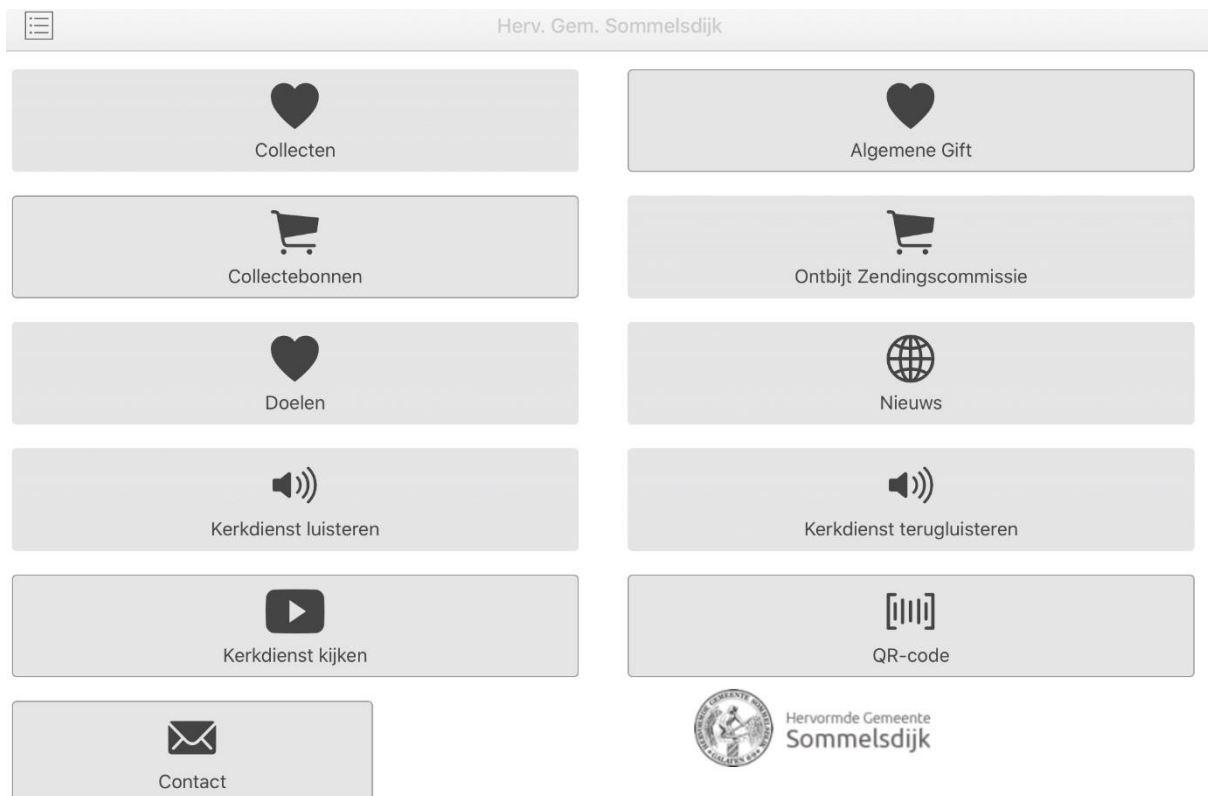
Herv. Gem. Sommelsdijk

Collecten

Algemene Gift

Collectebonnen

Ontbijt Zendingscommissie

Doelen

Nieuws

Kerkdienst luisteren

Kerkdienst terugluisteren

Kerkdienst kijken

QR-code

Contact

Hervormde Gemeente
Sommelsdijk